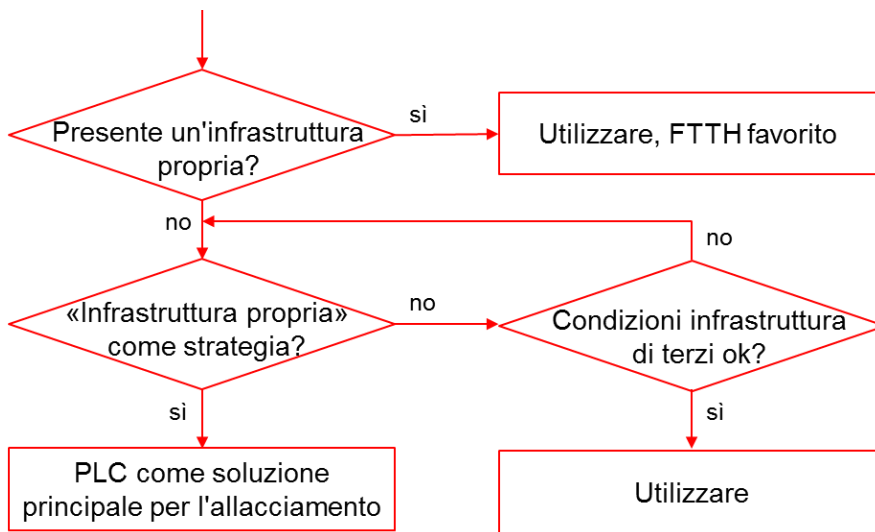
Presente un'infrastruttura propria?

sì

Utilizzare, FTTH favorito

no

no

«Infrastruttura propria» come strategia?

no

Condizioni infrastruttura di terzi ok?

sì

sì

PLC come soluzione principale per l'allacciamento

Utilizzare